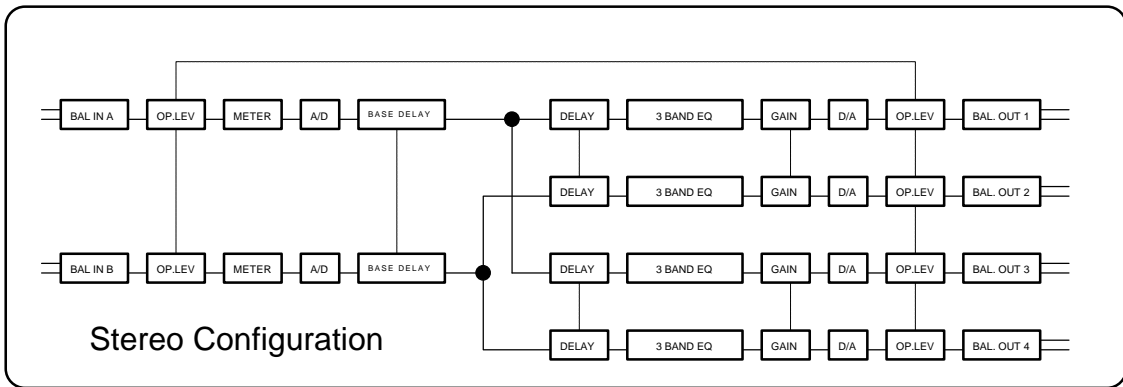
BAL IN A
OP.LEV
METER
A/D
BASE DELAY
DELAY
3 BAND EQ
GAIN
D/A
OP.LEV
BAL. OUT 1
DELAY
3 BAND EQ
GAIN
D/A
OP.LEV
BAL. OUT 2
BAL IN B
OP.LEV
METER
A/D
BASE DELAY
DELAY
3 BAND EQ
GAIN
D/A
OP.LEV
BAL. OUT 3
DELAY
3 BAND EQ
GAIN
D/A
OP.LEV
BAL. OUT 4

Stereo Configuration